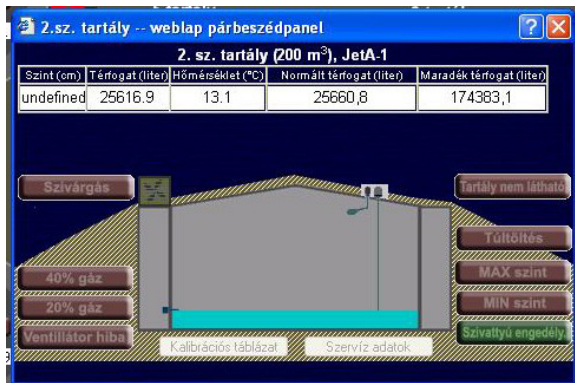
2.sz. tartály -- weblap párbeszédpanel

2. sz. tartály (200 m$^3$), JetA-1

| Szint (cm) | Térfogat (liter) | Hőmérséklet (°C) | Normált térfogat (liter) | Maradék térfogat (liter) |
|---|---|---|---|---|
| undefined | 25616.9 | 13.1 | 25660,8 | 174383,1 |

Szivárgás

Tartály nem látható

Túltöltés

MAX szint

MIN szint

Szivattyú engedély

40% gáz

20% gáz

Ventilátor hiba

Kalibrációs táblázat

Szervíz adatok